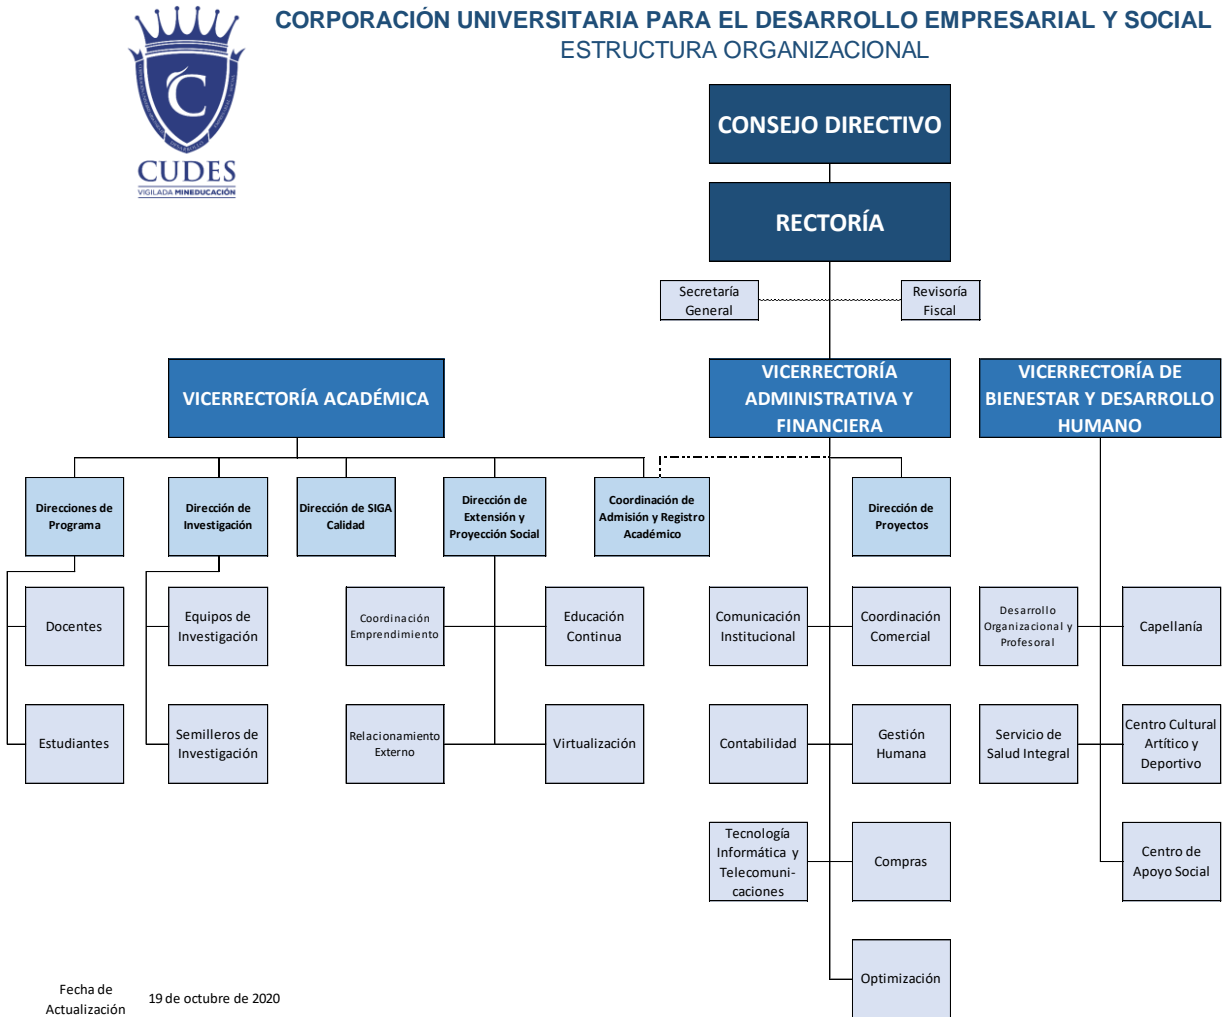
CUDES
VIGILADA MINEDUCACIÓN

CORPORACIÓN UNIVERSITARIA PARA EL DESARROLLO EMPRESARIAL Y SOCIAL
ESTRUCTURA ORGANIZACIONAL

CONSEJO DIRECTIVO

RECTORÍA

Secretaría General

Revisoría Fiscal

VICERRECTORÍA ACADÉMICA

VICERRECTORÍA ADMINISTRATIVA Y FINANCIERA

VICERRECTORÍA DE BIENESTAR Y DESARROLLO HUMANO

Direcciones de Programa

Dirección de Investigación

Dirección de SIGA Calidad

Dirección de Extensión y Proyección Social

Coordinación de Admisión y Registro Académico

Dirección de Proyectos

Docentes

Estudiantes

Equipos de Investigación

Semilleros de Investigación

Coordinación Emprendimiento

Relacionamiento Externo

Educación Continua

Virtualización

Comunicación Institucional

Contabilidad

Tecnología Informática y Telecomunicaciones

Coordinación Comercial

Gestión Humana

Compras

Optimización

Desarrollo Organizacional y Profesoral

Servicio de Salud Integral

Capellanía

Centro Cultural Artítico y Deportivo

Centro de Apoyo Social

Fecha de Actualización 19 de octubre de 2020